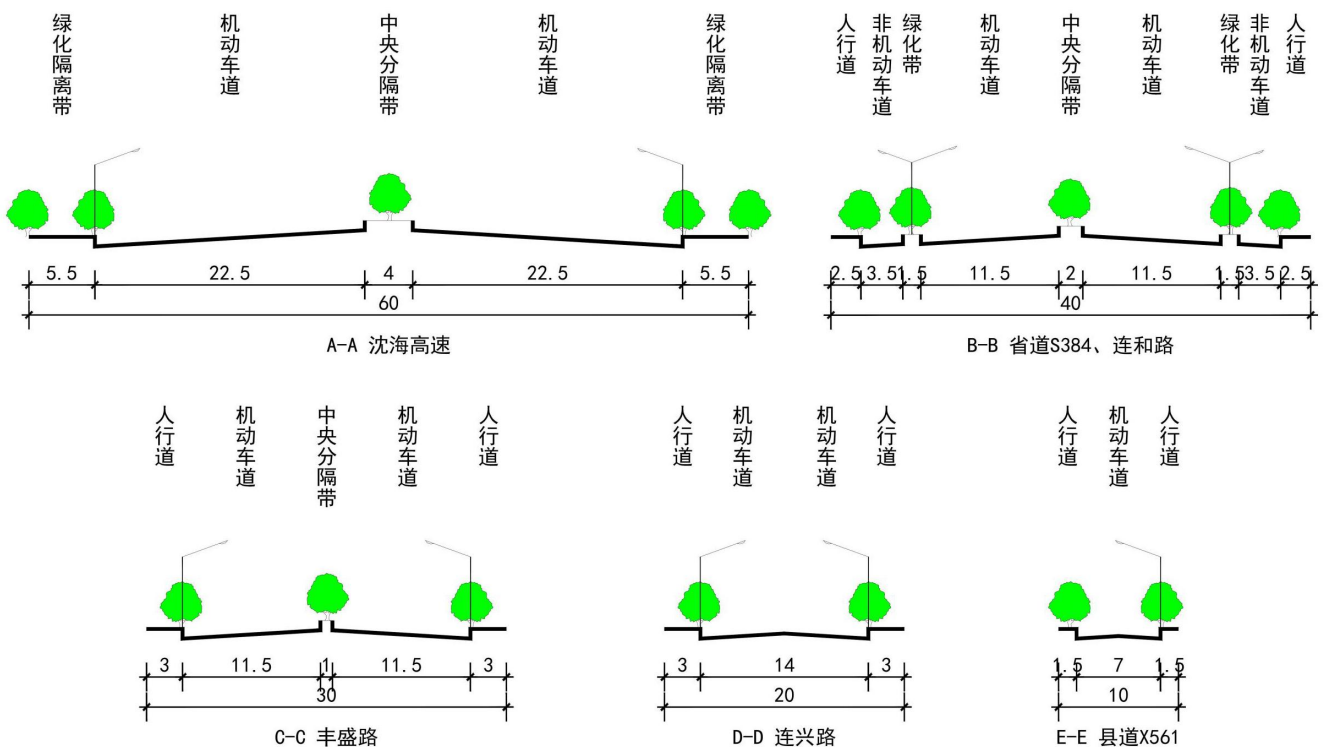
绿化隔离带 机动车道 中央分隔带 机动车道 绿化隔离带

5.5 22.5 4 22.5 5.5
60

A-A 沈海高速

人行道 非机动车道 绿化带 机动车道 中央分隔带 机动车道 绿化带 非机动车道 人行道

2.5 3.5 1.5 11.5 2 11.5 1.5 3.5 2.5
40

B-B 省道S384、连和路

人行道 机动车道 中央分隔带 机动车道 人行道

3 11.5 1 11.5 3
30

C-C 丰盛路

人行道 机动车道 机动车道 人行道

3 14 3
20

D-D 连兴路

人行道 机动车道 人行道

1.5 7 1.5
10

E-E 县道X561